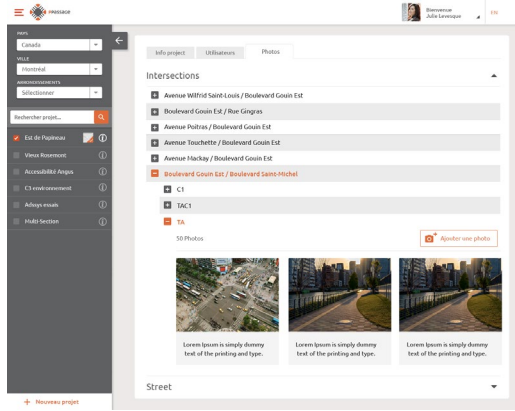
PAYS
Canada
VILLE
Montréal
ARRONDISSEMENTS
Sélectionner
Rechercher projet...
Est de Papineau
Vieux Rosemont
Accessibilité Angus
C3 environnement
Achays essais
Multi-Section
+ Nouveau projet

Bienvenue
Julie Levesque
EN

Info project
Utilisateurs
Photos

Intersections
Avenue Wilfrid Saint-Louis / Boulevard Gouin Est
Boulevard Gouin Est / Rue Gingras
Avenue Poitras / Boulevard Gouin Est
Avenue Touchette / Boulevard Gouin Est
Avenue Mackay / Boulevard Gouin Est
Boulevard Gouin Est / Boulevard Saint-Michel
C1
TAC1
TA
50 Photos
Ajouter une photo
Lorem Ipsum is simply dummy text of the printing and type.
Lorem Ipsum is simply dummy text of the printing and type.
Lorem Ipsum is simply dummy text of the printing and type.

Street